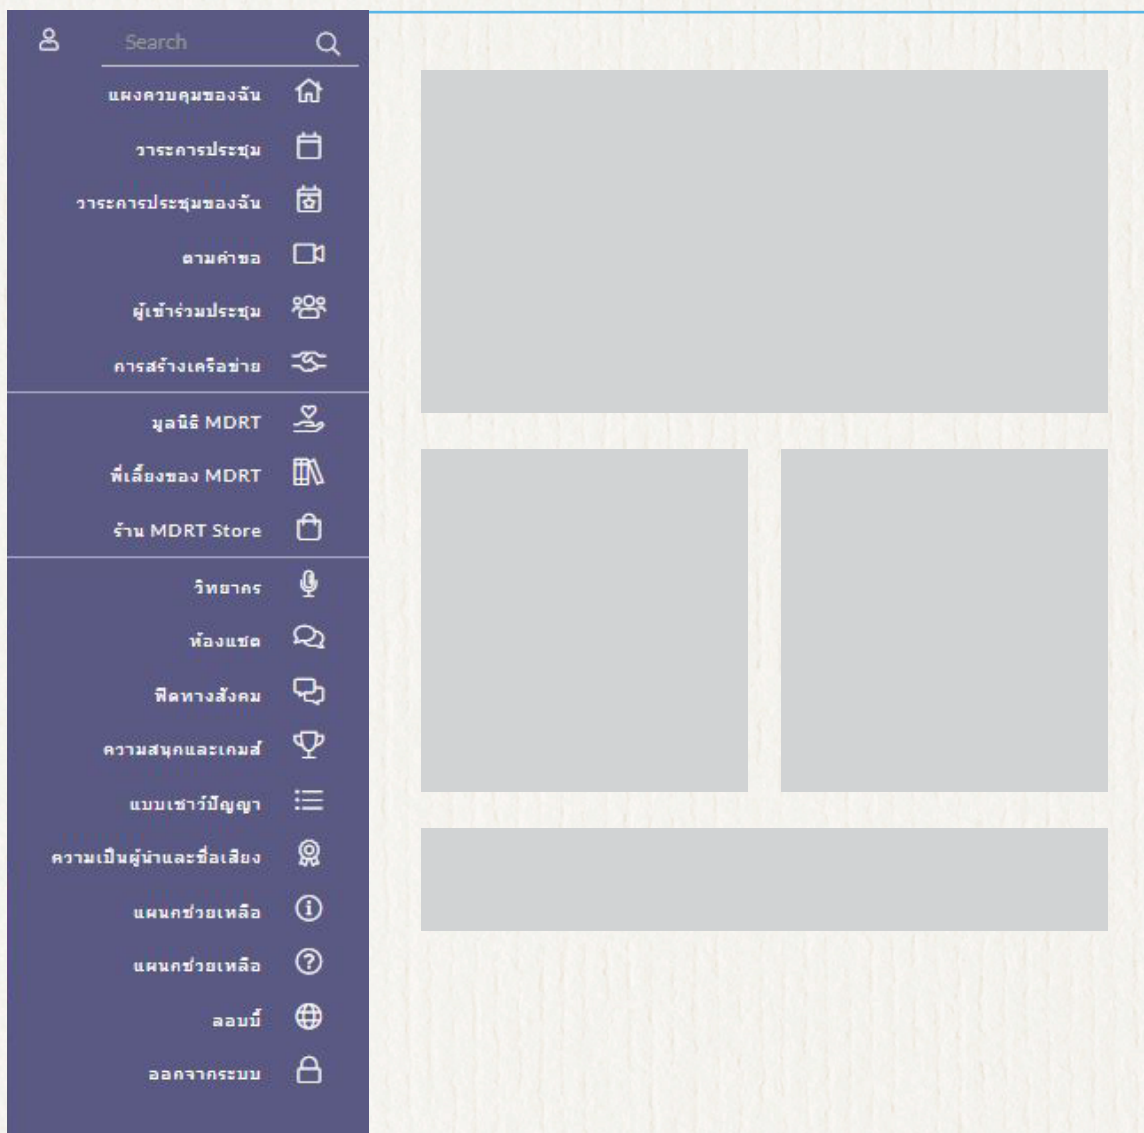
Search

แผงควบคุมของฉัน

วาระการประชุม

วาระการประชุมของฉัน

ตามคำขอ

ผู้เข้าร่วมประชุม

การสร้างเครือข่าย

มูลนิธิ MDRT

พี่เลี้ยงของ MDRT

ร้าน MDRT Store

วิทยากร

ห้องแชต

ฟีดทางสังคม

ความสนุกและเกมส์

แบบเชาว์ปัญญา

ความเป็นผู้นำและชื่อเสียง

แผนกช่วยเหลือ

แผนกช่วยเหลือ

ลอบบี้

ออกจากระบบ